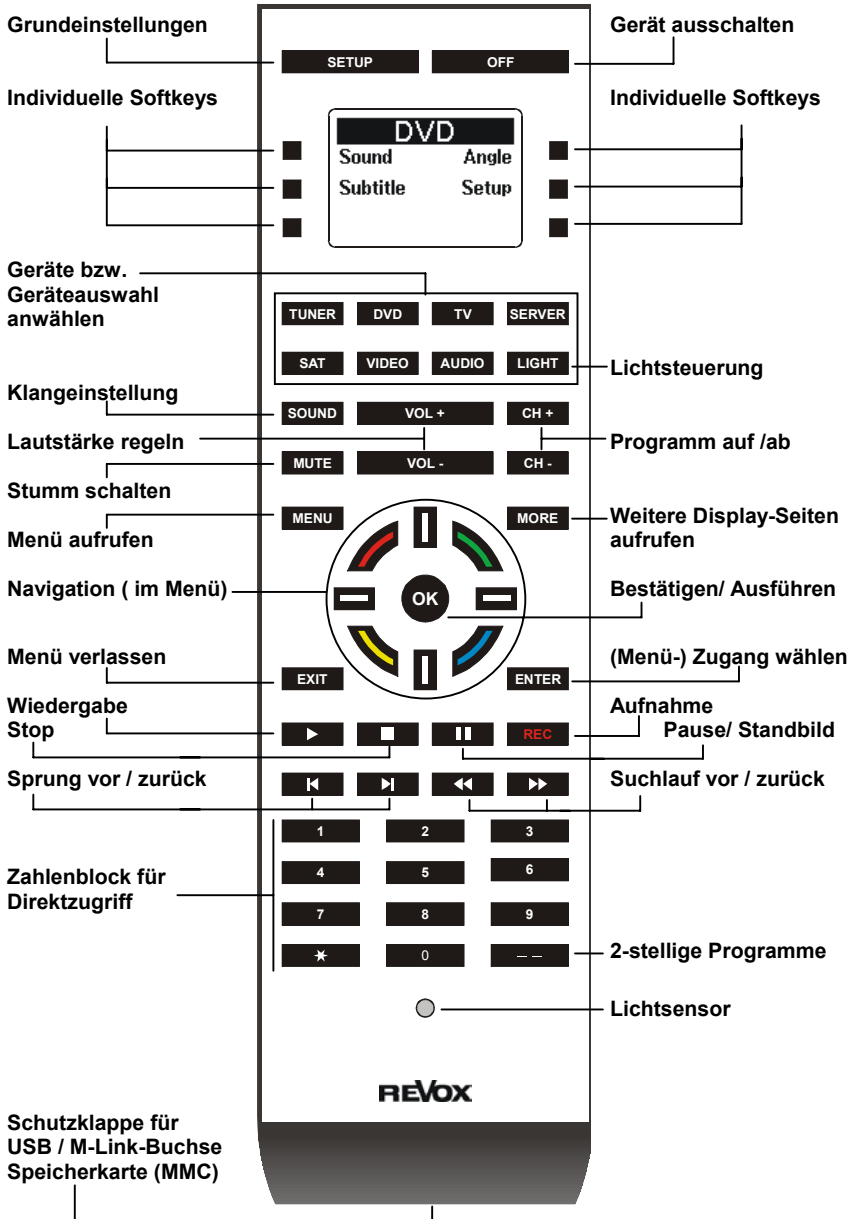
Grundeinstellungen

SETUP

OFF

Gerät ausschalten

Individuelle Softkeys

DVD
Sound Angle
Subtitle Setup

Individuelle Softkeys

Geräte bzw. Geräteauswahl anwählen

TUNER DVD TV SERVER

SAT VIDEO AUDIO LIGHT

Lichtsteuerung

Klangeinstellung

SOUND VOL + CH +

Lautstärke regeln

Programm auf /ab

MUTE VOL - CH -

Stumm schalten

Menü aufrufen

MENU

MORE

Weitere Display-Seiten aufrufen

Navigation ( im Menü)

OK

Bestätigen/ Ausführen

Menü verlassen

EXIT

ENTER

(Menü-) Zugang wählen

Wiedergabe
Stop

Aufnahme

REC

Pause/ Standbild

Sprung vor / zurück

Suchlauf vor / zurück

1 2 3

4 5 6

Zahlenblock für Direktzugriff

7 8 9

* 0 – –

2-stellige Programme

Lichtsensor

REVOX

Schutzklappe für USB / M-Link-Buchse Speicherkarte (MMC)